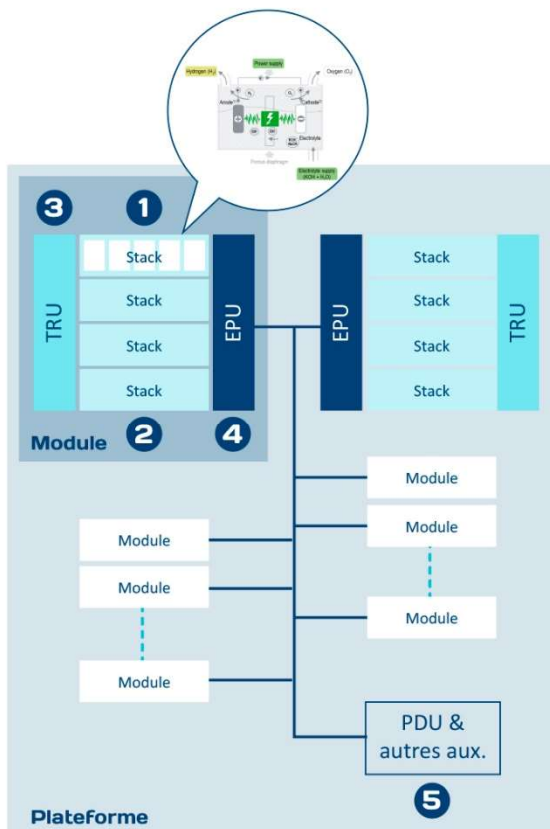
Hydrogen ($H_2$)
Power supply
Oxygen ($O_2$)
Anode
Cathode
Electrolyte
Porous diaphragm
Electrolyte supply (KOH + $H_2O$)

3
1
TRU
Stack
Stack
Stack
Stack
EPU
Module
2
4

EPU
Stack
Stack
Stack
Stack
TRU

Module
Module
Module
Module
Module
Module
Module

PDU & autres aux.
5

Plateforme